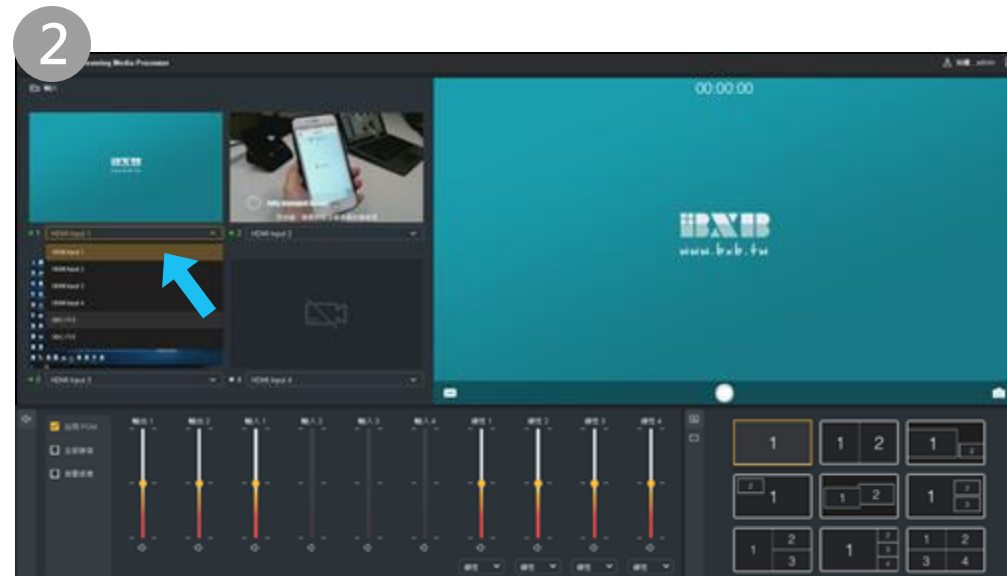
2

Streaming Media Processor

00:00:00

BXB
www.bxb.tw

HDMI Input 1
HDMI Input 2
HDMI Input 1
HDMI Input 2
HDMI Input 3
HDMI Input 4
HDMI Input 3
HDMI Input 4

1
1 2
1 2
1
1 2
1 2
3
1 2
3
1 2
3 4
1 2 3 4